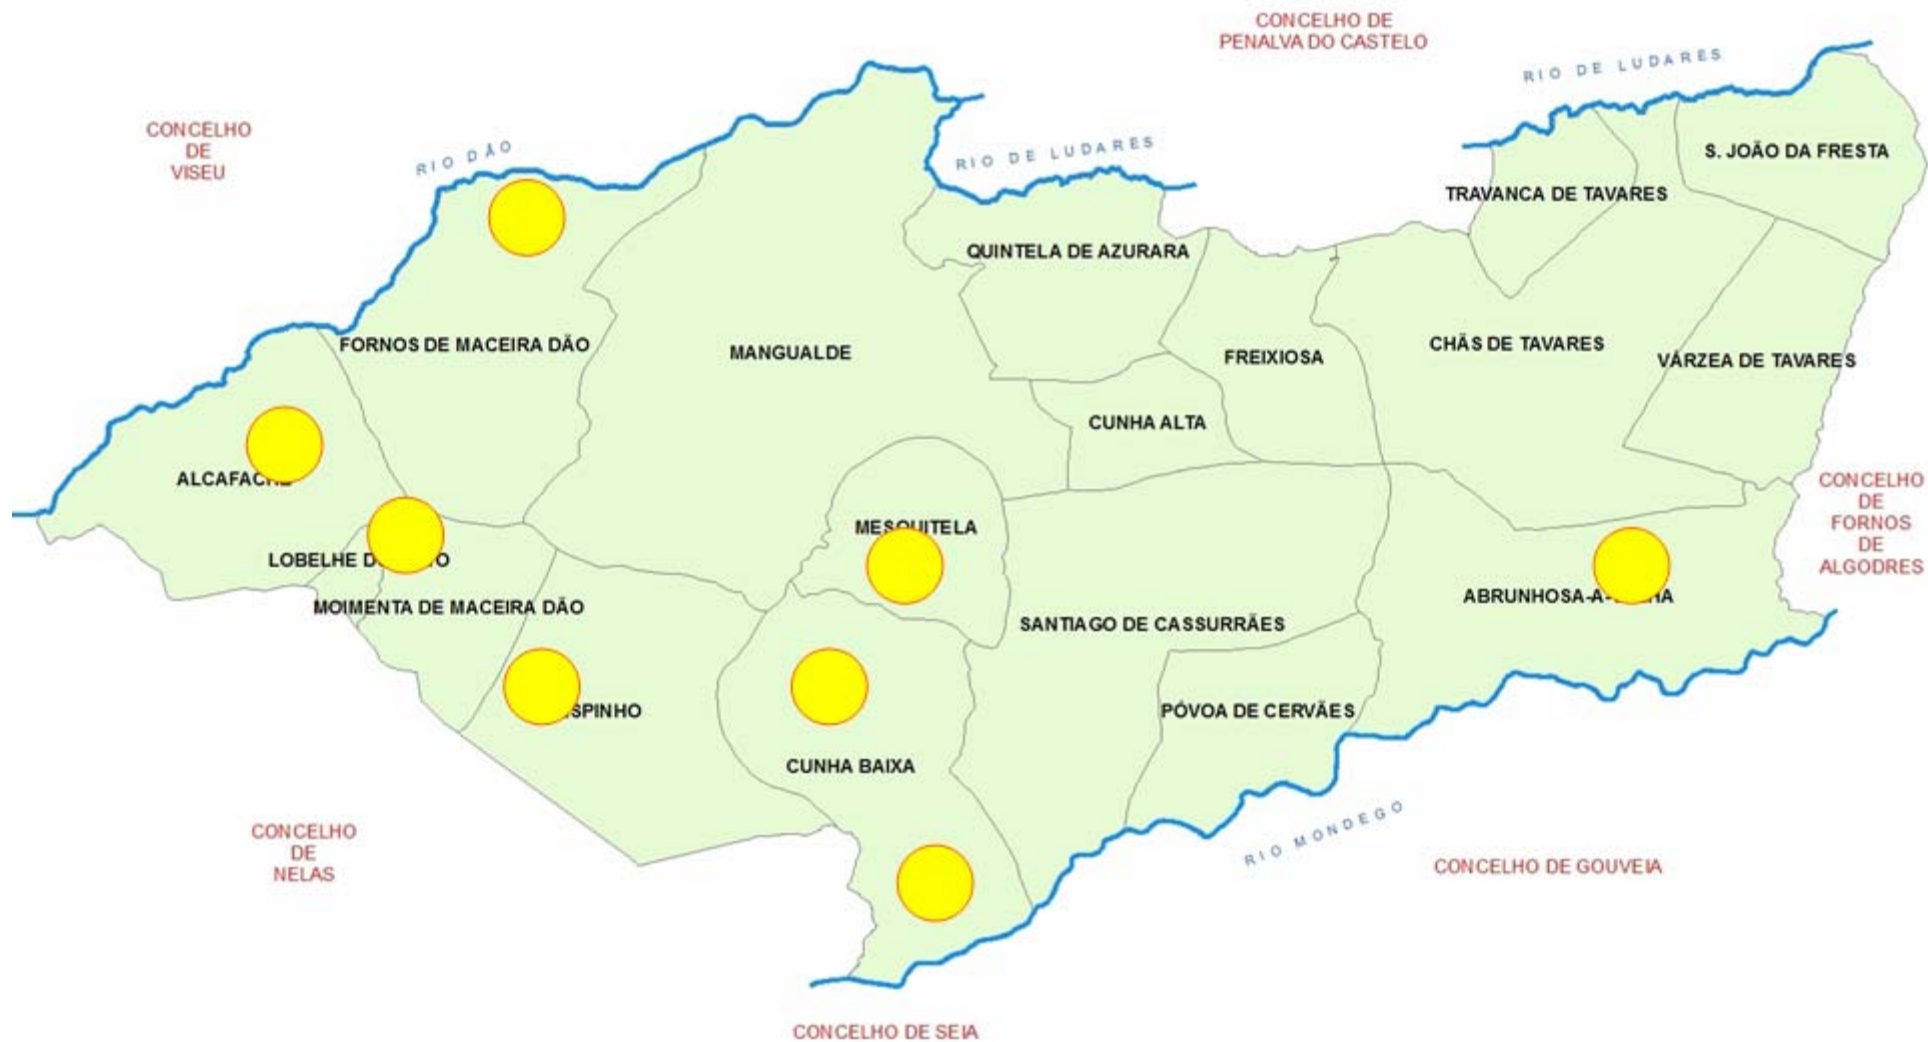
CONCELHO DE PENALVA DO CASTELO

RIO DE LUDARES

CONCELHO DE VISEU

RIO DÃO

RIO DE LUDARES

S. JOÃO DA FRESTA

TRAVANCA DE TAVARES

QUINTELA DE AZURARA

FORNOS DE MACEIRA DÃO

MANGUALDE

FREIXIOSA

CHÃS DE TAVARES

VÁRZEA DE TAVARES

CUNHA ALTA

ALCAFACH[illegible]

CONCELHO DE FORNOS DE ALGODRES

MES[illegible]UITELA

LOBELHE D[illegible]

MOIMENTA DE MACEIRA DÃO

ABRUNHOSA-A-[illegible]

SANTIAGO DE CASSURRÃES

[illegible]SPINHO

PÓVOA DE CERVÃES

CUNHA BAIXA

RIO MONDEGO

CONCELHO DE NELAS

CONCELHO DE GOUVEIA

CONCELHO DE SEIA